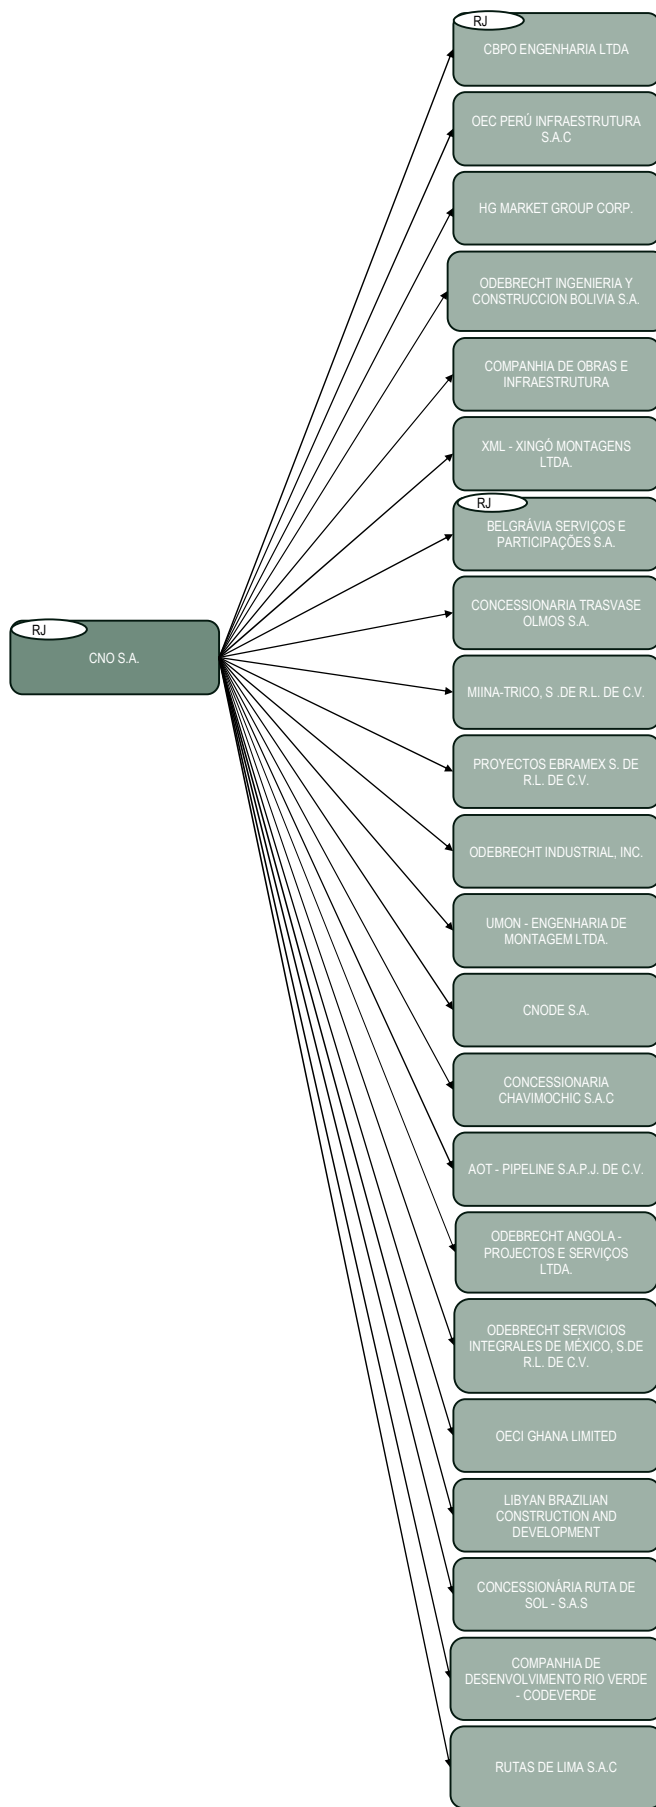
RJ
CNO S.A.

RJ
CBPO ENGENHARIA LTDA

OEC PERÚ INFRAESTRUTURA S.A.C

HG MARKET GROUP CORP.

ODEBRECHT INGENIERIA Y CONSTRUCCION BOLIVIA S.A.

COMPANHIA DE OBRAS E INFRAESTRUTURA

XML - XINGÓ MONTAGENS LTDA.

RJ
BELGRÁVIA SERVIÇOS E PARTICIPAÇÕES S.A.

CONCESSIONARIA TRASVASE OLMOS S.A.

MIINA-TRICO, S .DE R.L. DE C.V.

PROYECTOS EBRAMEX S. DE R.L. DE C.V.

ODEBRECHT INDUSTRIAL, INC.

UMON - ENGENHARIA DE MONTAGEM LTDA.

CNODE S.A.

CONCESSIONARIA CHAVIMOCHIC S.A.C

AOT - PIPELINE S.A.P.J. DE C.V.

ODEBRECHT ANGOLA - PROJECTOS E SERVIÇOS LTDA.

ODEBRECHT SERVICIOS INTEGRALES DE MÉXICO, S.DE R.L. DE C.V.

OECI GHANA LIMITED

LIBYAN BRAZILIAN CONSTRUCTION AND DEVELOPMENT

CONCESSIONÁRIA RUTA DE SOL - S.A.S

COMPANHIA DE DESENVOLVIMENTO RIO VERDE - CODEVERDE

RUTAS DE LIMA S.A.C